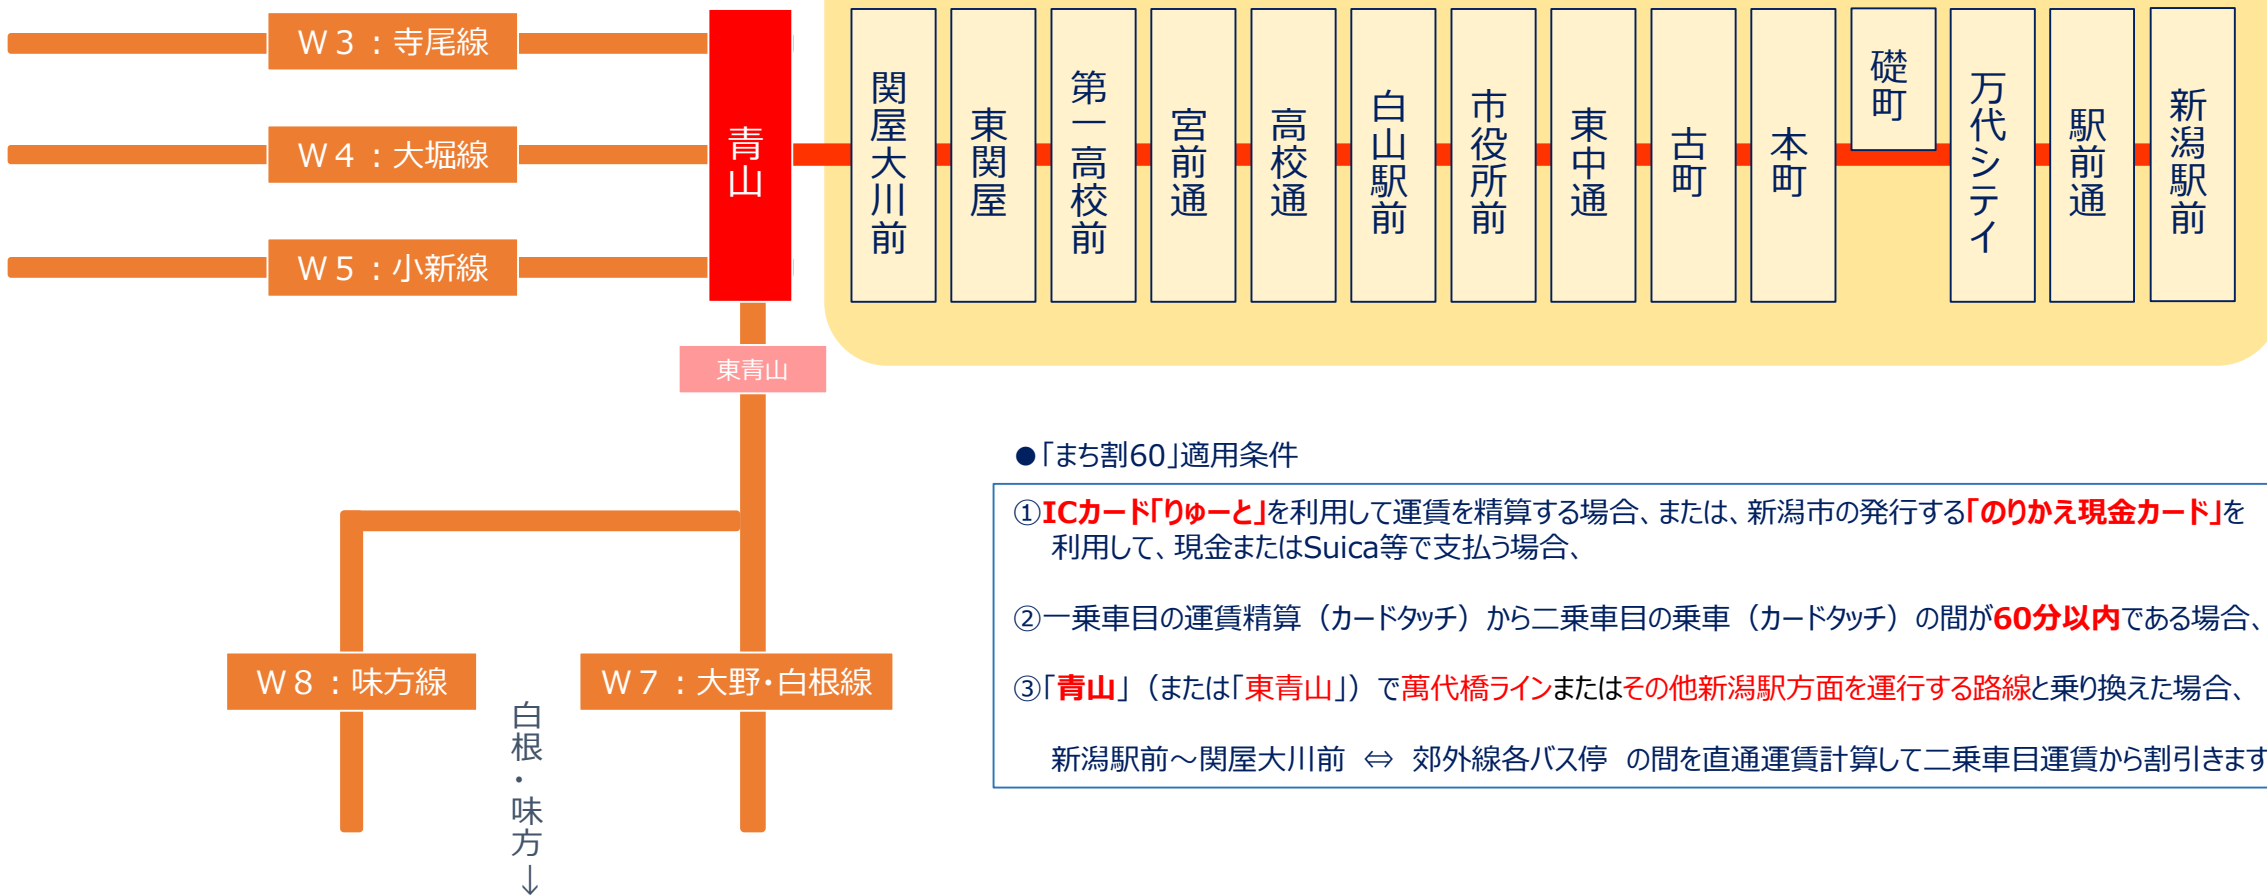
W３：寺尾線

W４：大堀線

W５：小新線

青山

関屋大川前

東関屋

第一高校前

宮前通

高校通

白山駅前

市役所前

東中通

古町

本町

礎町

万代シティ

駅前通

新潟駅前

東青山

W８：味方線

白根・味方↓

W７：大野･白根線

●「まち割60」適用条件

①ICカード「りゅーと」を利用して運賃を精算する場合、または、新潟市の発行する「のりかえ現金カード」を利用して、現金またはSuica等で支払う場合、

②一乗車目の運賃精算（カードタッチ）から二乗車目の乗車（カードタッチ）の間が60分以内である場合、

③「青山」（または「東青山」）で萬代橋ラインまたはその他新潟駅方面を運行する路線と乗り換えた場合、

新潟駅前～関屋大川前 ⇔ 郊外線各バス停 の間を直通運賃計算して二乗車目運賃から割引きます